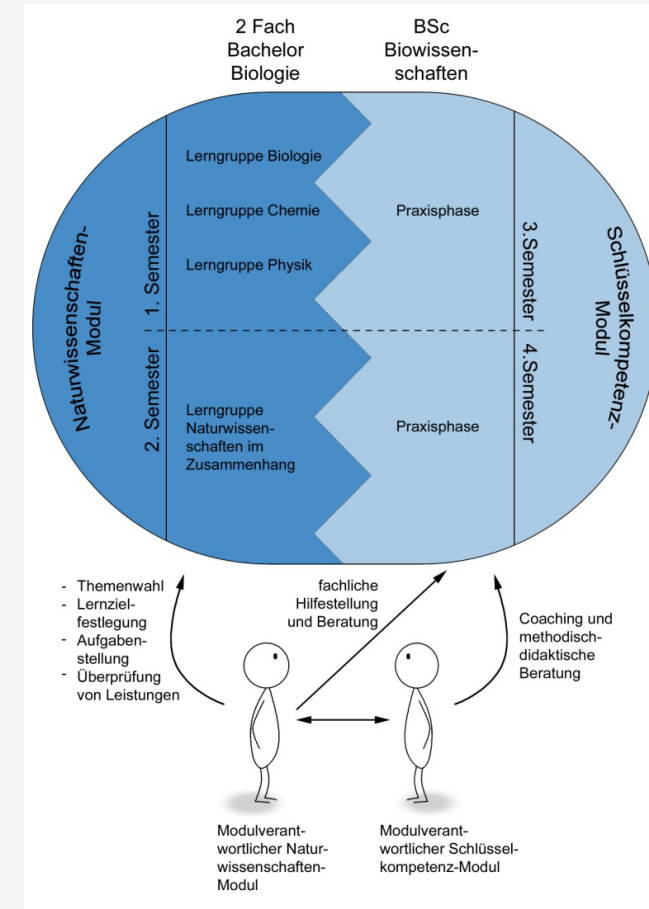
2 Fach Bachelor Biologie

BSc Biowissenschaften

Naturwissenschaften-Modul

1. Semester

2. Semester

Lerngruppe Biologie

Lerngruppe Chemie

Lerngruppe Physik

Lerngruppe Naturwissenschaften im Zusammenhang

Praxisphase

Praxisphase

3.Semester

4.Semester

Schlüsselkompetenz-Modul

- Themenwahl
- Lernzielfestlegung
- Aufgabenstellung
- Überprüfung von Leistungen

fachliche Hilfestellung und Beratung

Coaching und methodisch-didaktische Beratung

Modulverantwortlicher Naturwissenschaften-Modul

Modulverantwortlicher Schlüsselkompetenz-Modul